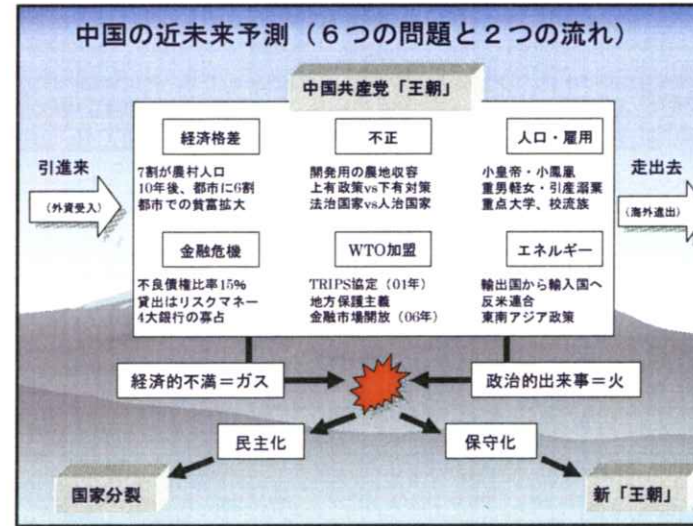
中国の近未来予測（６つの問題と２つの流れ）

中国共産党「王朝」

引進来

（外資受入）

走出去

（海外進出）

経済格差

7割が農村人口
10年後、都市に6割
都市での貧富拡大

不正

開発用の農地収容
上有政策vs下有対策
法治国家vs人治国家

人口・雇用

小皇帝・小鳳凰
重男軽女・引産溺嬰
重点大学、校流族

金融危機

不良債権比率15%
貸出はリスクマネー
4大銀行の寡占

WTO加盟

TRIPS協定（01年）
地方保護主義
金融市場開放（06年）

エネルギー

輸出国から輸入国へ
反米連合
東南アジア政策

経済的不満＝ガス

政治的出来事＝火

民主化

保守化

国家分裂

新「王朝」